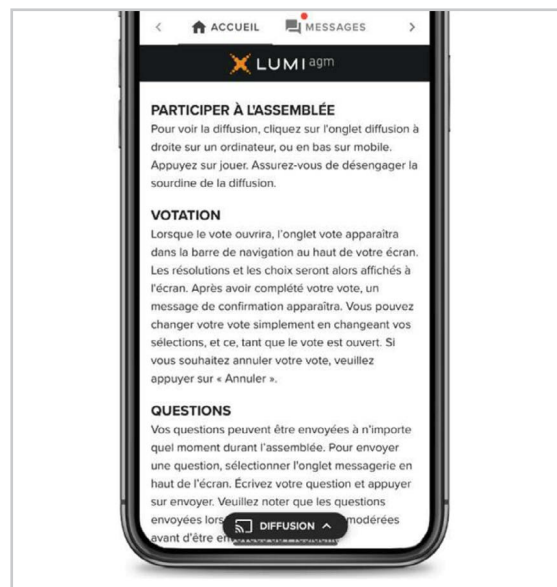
< ACCUEIL MESSAGES >

LUMI agm

PARTICIPER À L'ASSEMBLÉE
Pour voir la diffusion, cliquez sur l'onglet diffusion à droite sur un ordinateur, ou en bas sur mobile. Appuyez sur jouer. Assurez-vous de désengager la sourdine de la diffusion.

VOTATION
Lorsque le vote ouvrira, l'onglet vote apparaîtra dans la barre de navigation au haut de votre écran. Les résolutions et les choix seront alors affichés à l'écran. Après avoir complété votre vote, un message de confirmation apparaîtra. Vous pouvez changer votre vote simplement en changeant vos sélections, et ce, tant que le vote est ouvert. Si vous souhaitez annuler votre vote, veuillez appuyer sur « Annuler ».

QUESTIONS
Vos questions peuvent être envoyées à n'importe quel moment durant l'assemblée. Pour envoyer une question, sélectionner l'onglet messagerie en haut de l'écran. Écrivez votre question et appuyer sur envoyer. Veuillez noter que les questions envoyées lors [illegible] modérées avant d'être en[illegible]

DIFFUSION ^